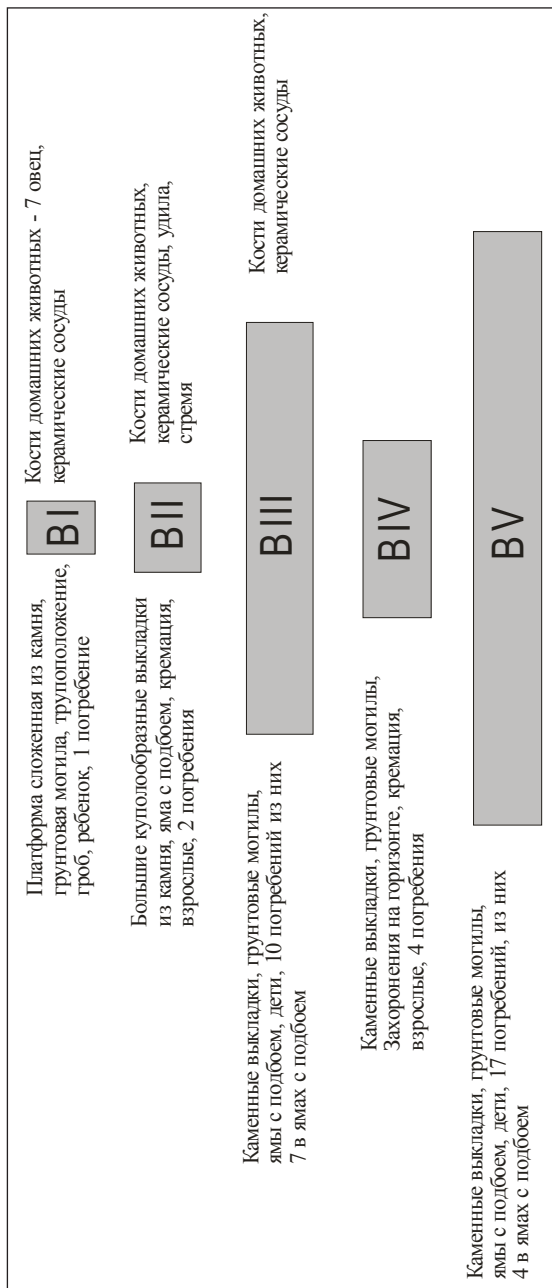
Платформа сложенная из камня, грунтовая могила, трупоположение, гроб, ребенок, 1 погребение

BI

Кости домашних животных - 7 овец, керамические сосуды

Большие куполообразные выкладки из камня, яма с подбоем, кремация, взрослые, 2 погребения

BII

Кости домашних животных, керамические сосуды, удила, стремя

Каменные выкладки, грунтовые могилы, ямы с подбоем, дети, 10 погребений из них 7 в ямах с подбоем

BIII

Кости домашних животных, керамические сосуды

Каменные выкладки, грунтовые могилы, Захоронения на горизонте, кремация, взрослые, 4 погребения

BIV

Каменные выкладки, грунтовые могилы, ямы с подбоем, дети, 17 погребений, из них 4 в ямах с подбоем

BV